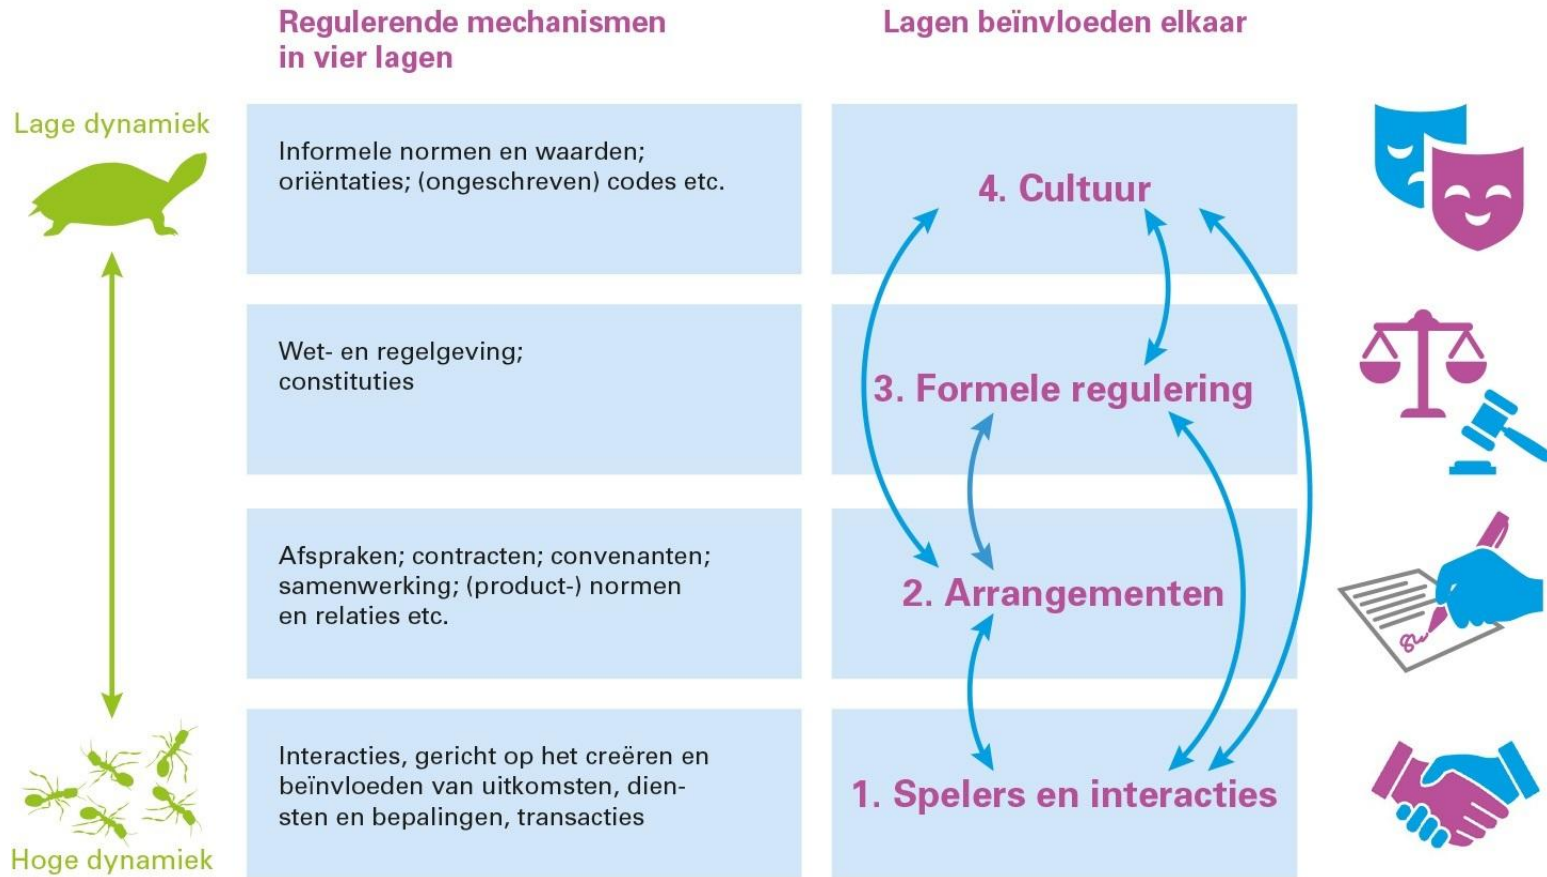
Regulerende mechanismen in vier lagen

Lagen beïnvloeden elkaar

Lage dynamiek

Informele normen en waarden; oriëntaties; (ongeschreven) codes etc.

4. Cultuur

Wet- en regelgeving; constituties

3. Formele regulering

Afspraken; contracten; convenanten; samenwerking; (product-) normen en relaties etc.

2. Arrangementen

Interacties, gericht op het creëren en beïnvloeden van uitkomsten, diensten en bepalingen, transacties

1. Spelers en interacties

Hoge dynamiek